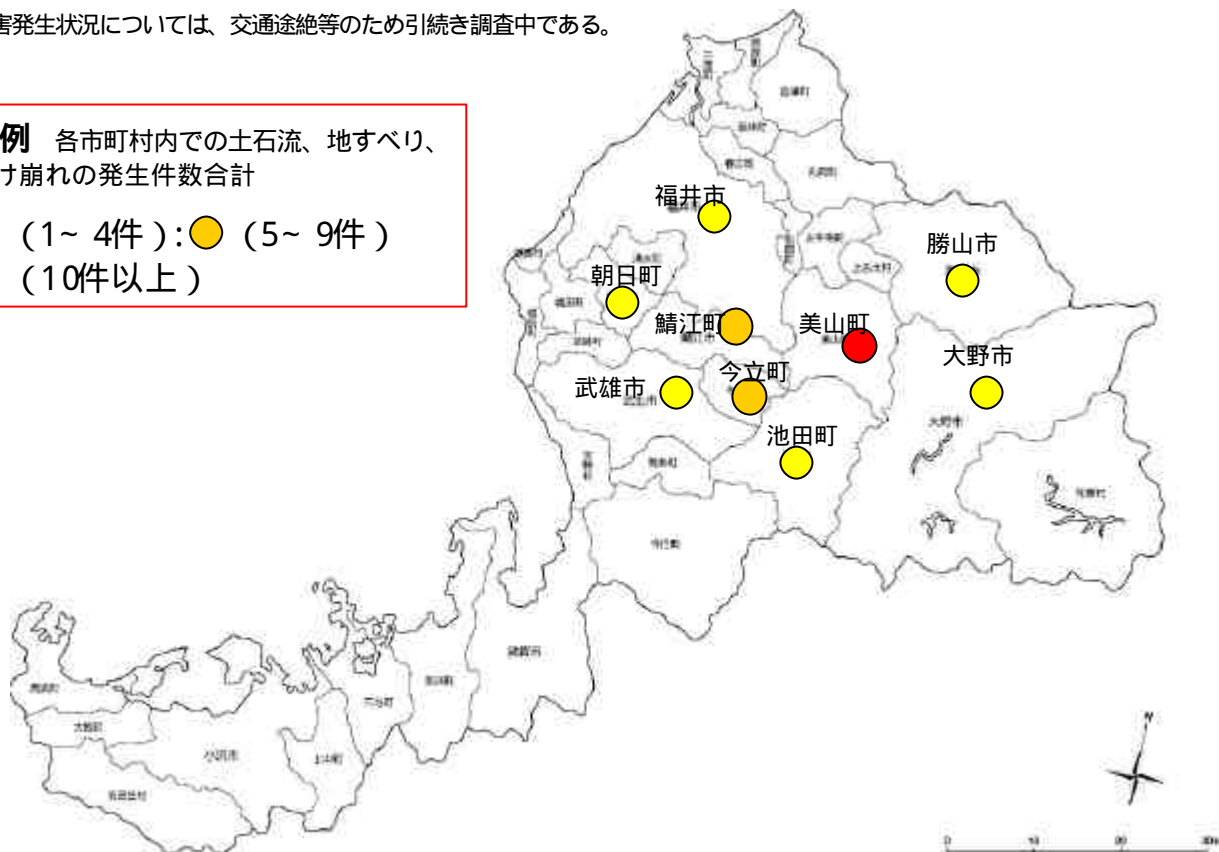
害発生状況については、交通途絶等のため引続き調査中である。

例　各市町村内での土石流、地すべり、
け崩れの発生件数合計

（1～ 4件）:　（5～ 9件）
（10件以上）

福井市
勝山市
朝日町
鯖江町
美山町
大野市
今立町
武雄市
池田町

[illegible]